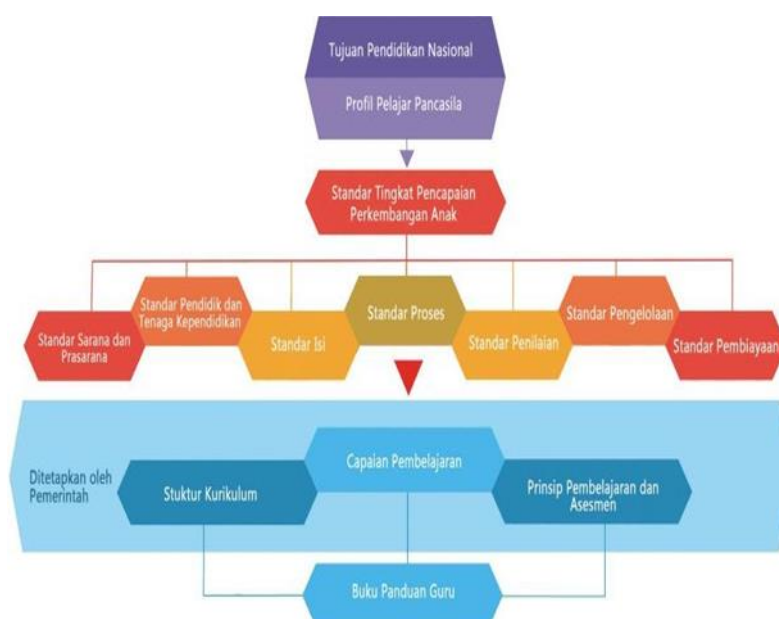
Tujuan Pendidikan Nasional

Profil Pelajar Pancasila

Standar Tingkat Pencapaian Perkembangan Anak

Standar Sarana dan Prasarana

Standar Pendidik dan Tenaga Kependidikan

Standar Isi

Standar Proses

Standar Penilaian

Standar Pengelolaan

Standar Pembiayaan

Ditetapkan oleh Pemerintah

Stuktur Kurikulum

Capaian Pembelajaran

Prinsip Pembelajaran dan Asesmen

Buku Panduan Guru